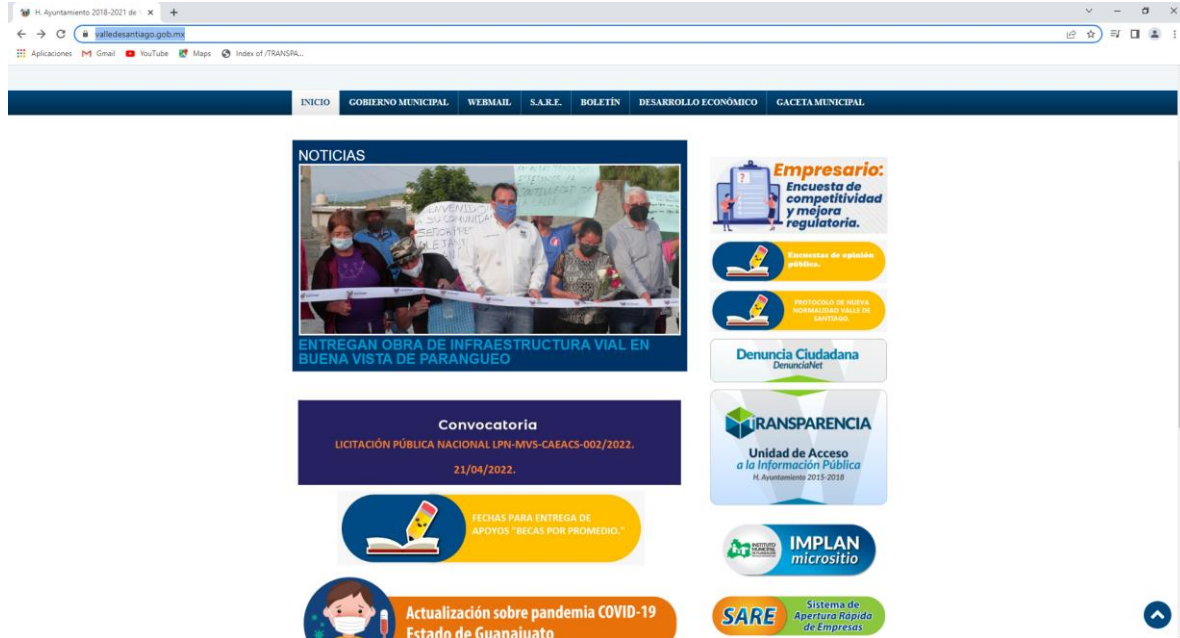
H. Ayuntamiento 2018-2021 de

valledesantiago.gob.mx

Aplicaciones Gmail YouTube Maps Index of /TRANSPA...

INICIO GOBIERNO MUNICIPAL WEBMAIL S.A.R.E. BOLETÍN DESARROLLO ECONÓMICO GACETA MUNICIPAL

NOTICIAS

ENTREGAN OBRA DE INFRAESTRUCTURA VIAL EN BUENA VISTA DE PARANGUEO

Convocatoria
LICITACIÓN PÚBLICA NACIONAL LPN-MVS-CAEACS-002/2022.
21/04/2022.

FECHAS PARA ENTREGA DE APOYOS "BECAS POR PROMEDIO."

Actualización sobre pandemia COVID-19 Estado de Guanajuato

Empresario: Encuesta de competitividad y mejora regulatoria.

Encuestas de opinión pública.

PROTOCOLO DE NUEVA NORMALIDAD VALLE DE SANTIAGO.

Denuncia Ciudadana
DenunciaNet

TRANSPARENCIA
Unidad de Acceso a la Información Pública
H. Ayuntamiento 2015-2018

IMPLAN micrositio

SARE Sistema de Apertura Rápida de Empresas